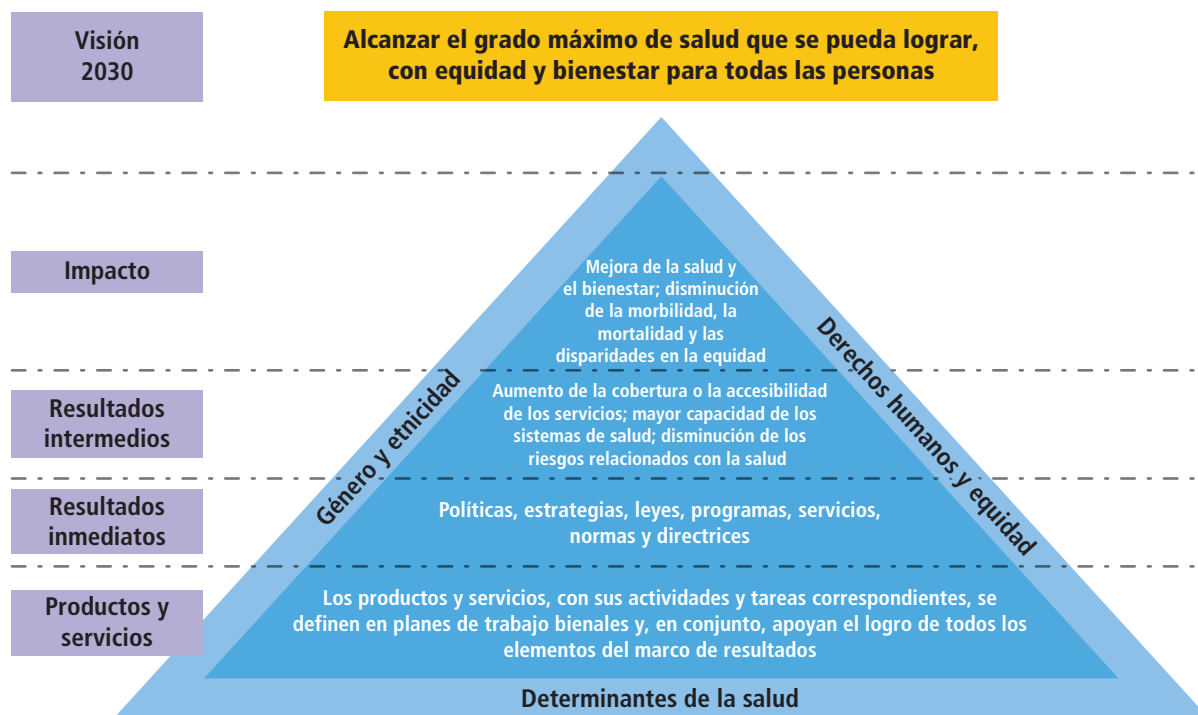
Visión 2030

Alcanzar el grado máximo de salud que se pueda lograr, con equidad y bienestar para todas las personas

Impacto

Mejora de la salud y el bienestar; disminución de la morbilidad, la mortalidad y las disparidades en la equidad

Resultados intermedios

Aumento de la cobertura o la accesibilidad de los servicios; mayor capacidad de los sistemas de salud; disminución de los riesgos relacionados con la salud

Resultados inmediatos

Políticas, estrategias, leyes, programas, servicios, normas y directrices

Productos y servicios

Los productos y servicios, con sus actividades y tareas correspondientes, se definen en planes de trabajo bienales y, en conjunto, apoyan el logro de todos los elementos del marco de resultados

Género y etnicidad

Derechos humanos y equidad

Determinantes de la salud